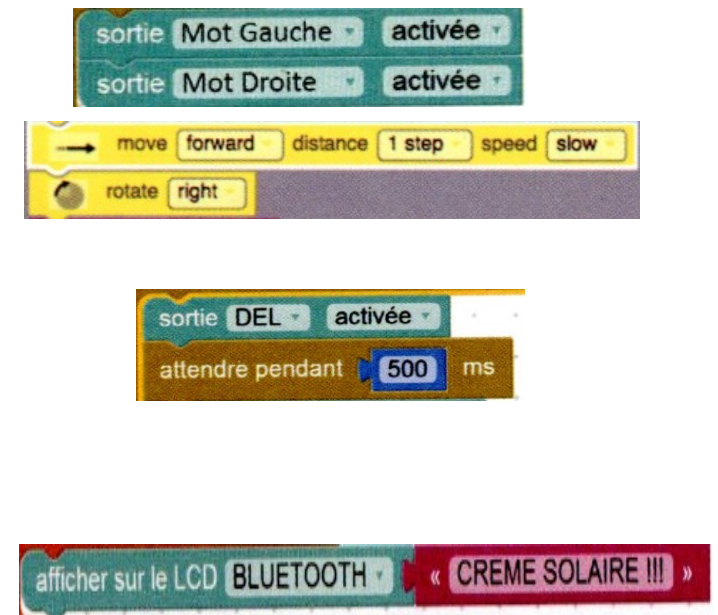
sortie Mot Gauche activée
sortie Mot Droite activée

move forward distance 1 step speed slow
rotate right

sortie DEL activée
attendre pendant 500 ms

afficher sur le LCD BLUETOOTH « CREME SOLAIRE !!! »